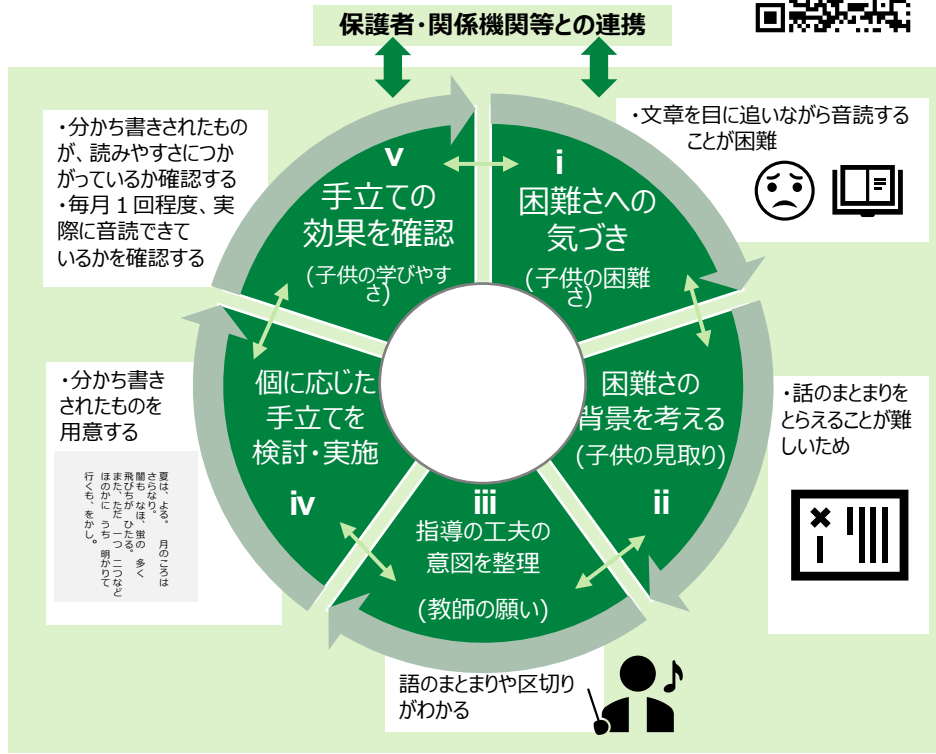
保護者・関係機関等との連携

・分かち書きされたものが、読みやすさにつながっているか確認する
・毎月１回程度、実際に音読できているかを確認する

v
手立ての効果を確認
(子供の学びやすさ)

i
困難さへの気づき
(子供の困難さ)

・文章を目に追いながら音読することが困難

困難さの背景を考える
(子供の見取り)
ii

・話のまとまりをとらえることが難しいため

・分かち書きされたものを用意する

夏は、よる。 月のころはさらなり。 闇もなほ、蛍の多く飛びちがひたる。 また、ただ 一つ 二つなど ほのかに うち 明かりて 行くも、をかし。

個に応じた手立てを検討・実施
iv

iii
指導の工夫の意図を整理
(教師の願い)

語のまとまりや区切りがわかる